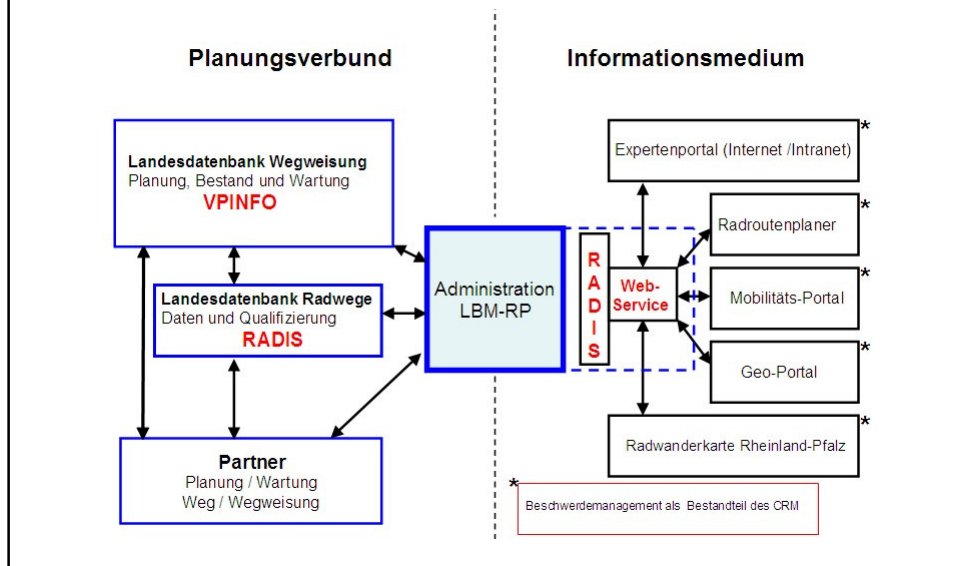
Planungsverbund

Informationsmedium

Landesdatenbank Wegweisung
Planung, Bestand und Wartung
VPINFO

Landesdatenbank Radwege
Daten und Qualifizierung
RADIS

Partner
Planung / Wartung
Weg / Wegweisung

Administration
LBM-RP

RADIS

Web-Service

Expertenportal (Internet /Intranet) *

Radroutenplaner *

Mobilitäts-Portal *

Geo-Portal *

Radwanderkarte Rheinland-Pfalz *

* Beschwerdemanagement als Bestandteil des CRM